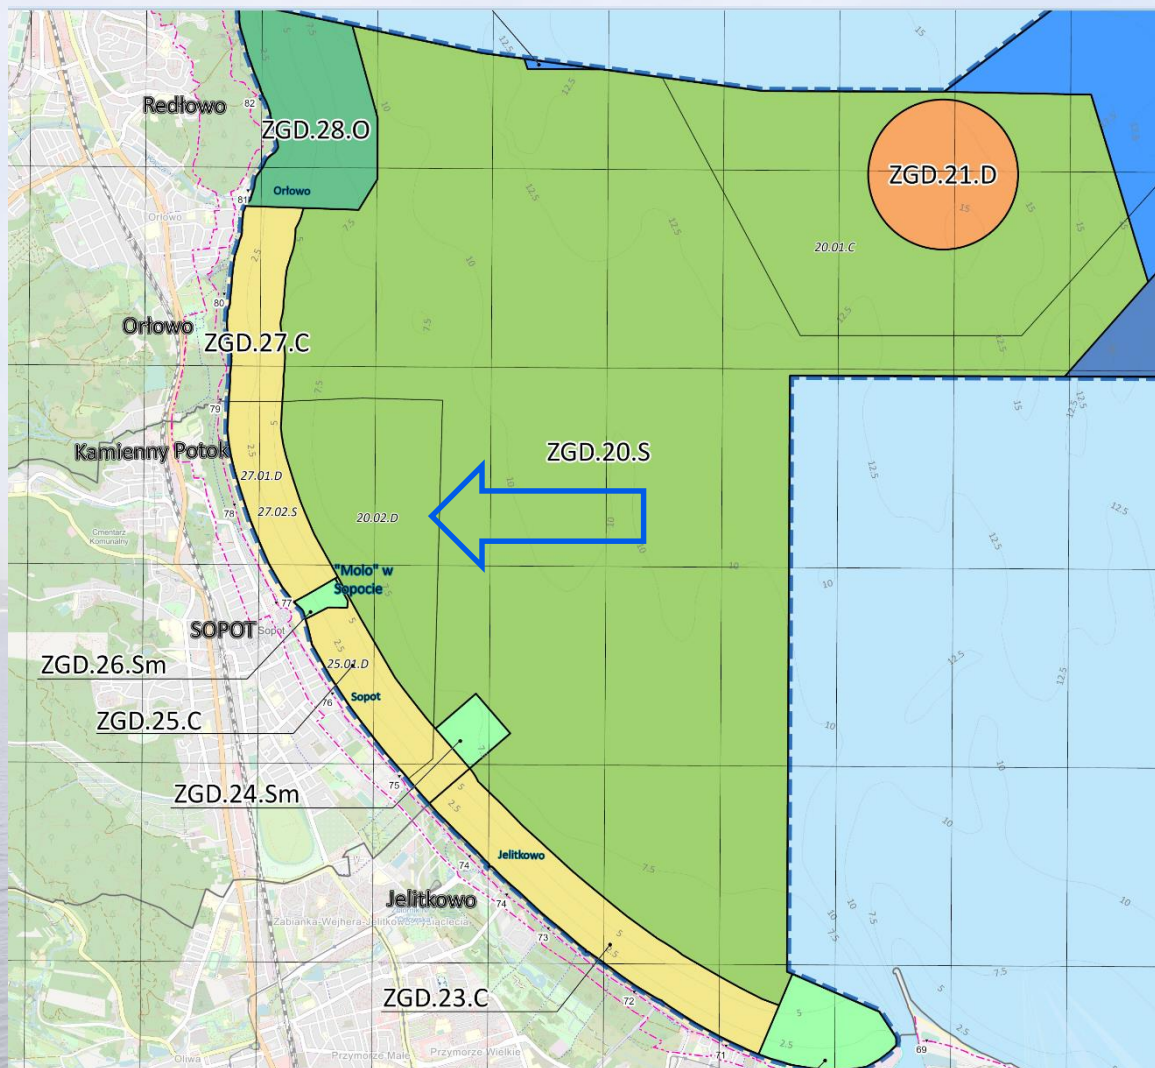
Redłowo
82
ZGD.28.O
Orłowo
81
Orłowo
ZGD.21.D
20.01.C
80
Orłowo
ZGD.27.C
79
Kamienny Potok
ZGD.20.S
27.01.D
78
27.02.S
20.02.D
Cmentarz Komunalny
"Molo" w Sopocie
77
SOPOT
Sopot
ZGD.26.Sm
25.01.D
76
Sopot
ZGD.25.C
75
ZGD.24.Sm
74
Jelitkowo
Jelitkowo
74
Zabianka-Wejhera-Jelitkowo Kraśnięcia
73
ZGD.23.C
72
71
69
Oliwa
Przymorze Małe
Przymorze Wielkie
2.5
5
7.5
10
12.5
15